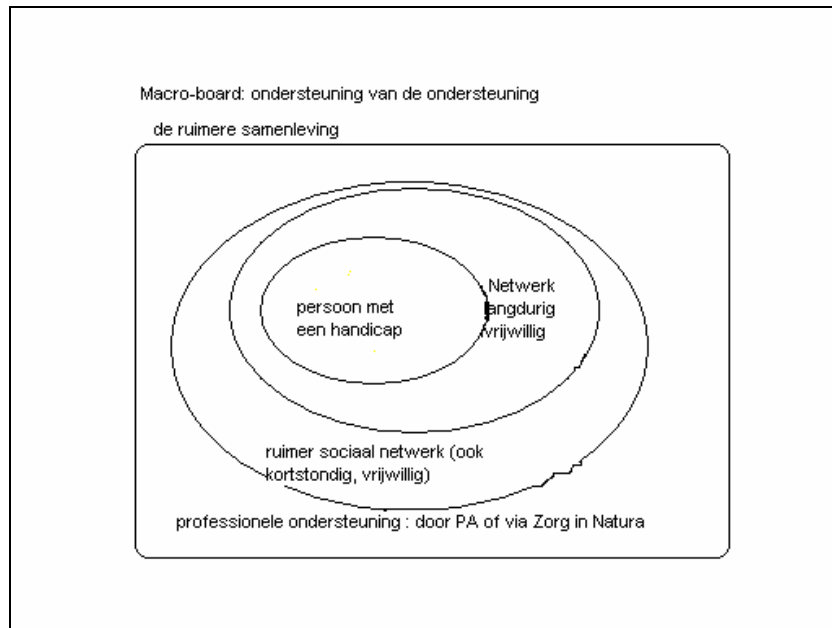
Macro-board: ondersteuning van de ondersteuning

de ruimere samenleving

persoon met een handicap

Netwerk langdurig vrijwillig

ruimer sociaal netwerk (ook kortstondig, vrijwillig)

professionele ondersteuning : door PA of via Zorg in Natura